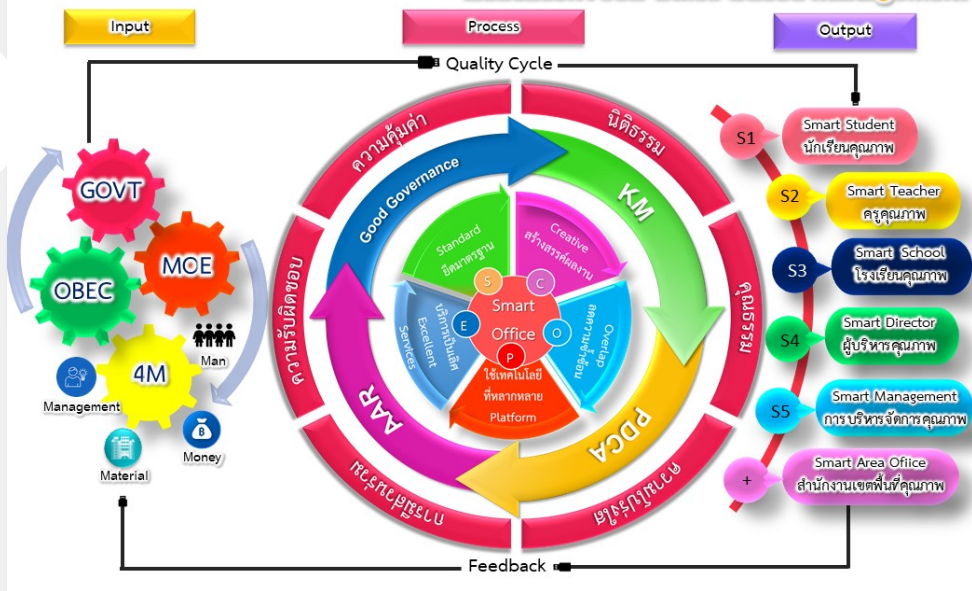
Input

Process

Output

Quality Cycle

GOVT

MOE

OBEC

4M

Man

Management

Material

Money

ความคุ้มค่า

นิติธรรม

คุณธรรม

ความโปร่งใส

การมีส่วนร่วม

ความรับผิดชอบ

Good Governance

KM

PDCA

AAR

Standard
ยึดมาตรฐาน

Creative
สร้างสรรค์ผลงาน

Overlap
สอดประสานเชื่อมโยง

ใช้เทคโนโลยีที่หลากหลาย
Platform

Excellent Services
บริการเป็นเลิศ

S

C

O

P

E

Smart Office

S1
Smart Student
นักเรียนคุณภาพ

S2
Smart Teacher
ครูคุณภาพ

S3
Smart School
โรงเรียนคุณภาพ

S4
Smart Director
ผู้บริหารคุณภาพ

S5
Smart Management
การบริหารจัดการคุณภาพ

+
Smart Area Office
สำนักงานเขตพื้นที่คุณภาพ

Feedback